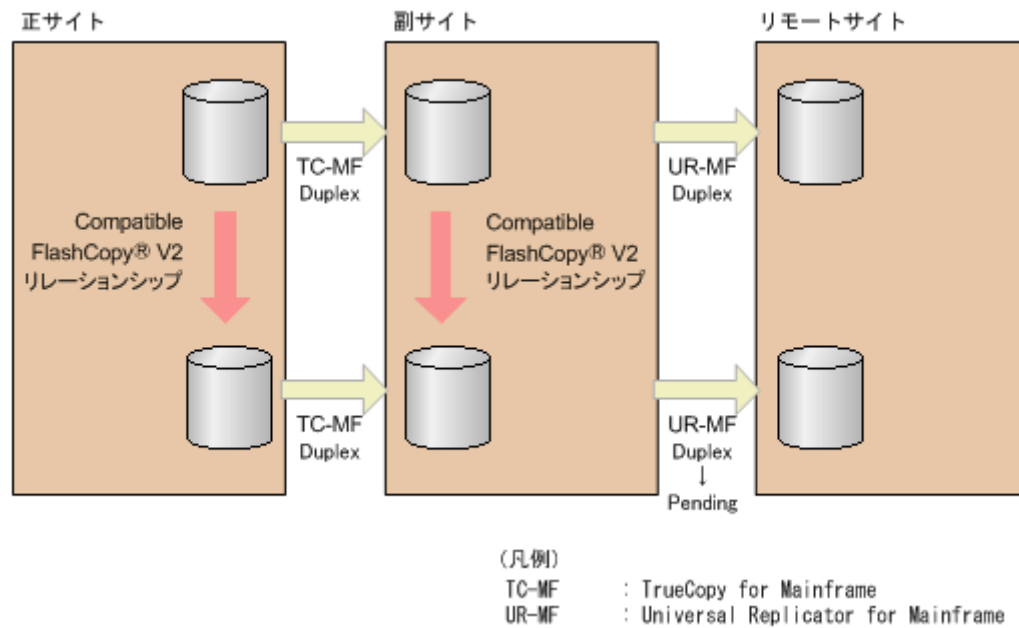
正サイト

副サイト

リモートサイト

TC-MF
Duplex

UR-MF
Duplex

Compatible
FlashCopy® V2
リレーションシップ

Compatible
FlashCopy® V2
リレーションシップ

TC-MF
Duplex

UR-MF
Duplex
↓
Pending

（凡例）
TC-MF　：TrueCopy for Mainframe
UR-MF　：Universal Replicator for Mainframe